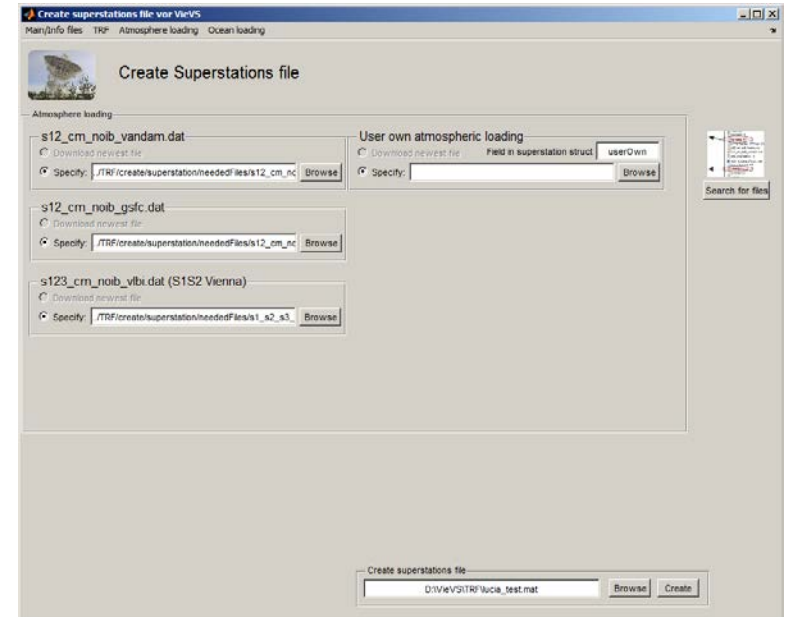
Create superstations file vor VieVS

Main/Info files TRF Atmosphere loading Ocean loading

Create Superstations file

Atmosphere loading

s12_cm_noib_vandam.dat

Download newest file

Specify: ./TRF/create/superstation/neededFiles/s12_cm_nc Browse

s12_cm_noib_gsfc.dat

Download newest file

Specify: ./TRF/create/superstation/neededFiles/s12_cm_nc Browse

s123_cm_noib_vlbi.dat (S1S2 Vienna)

Download newest file

Specify: ./TRF/create/superstation/neededFiles/s1_s2_s3_ Browse

User own atmospheric loading

Download newest file

Field in superstation struct userOwn

Specify: Browse

Search for files

Create superstations file

D:\VieVS\TRF\lucia_test.mat Browse Create